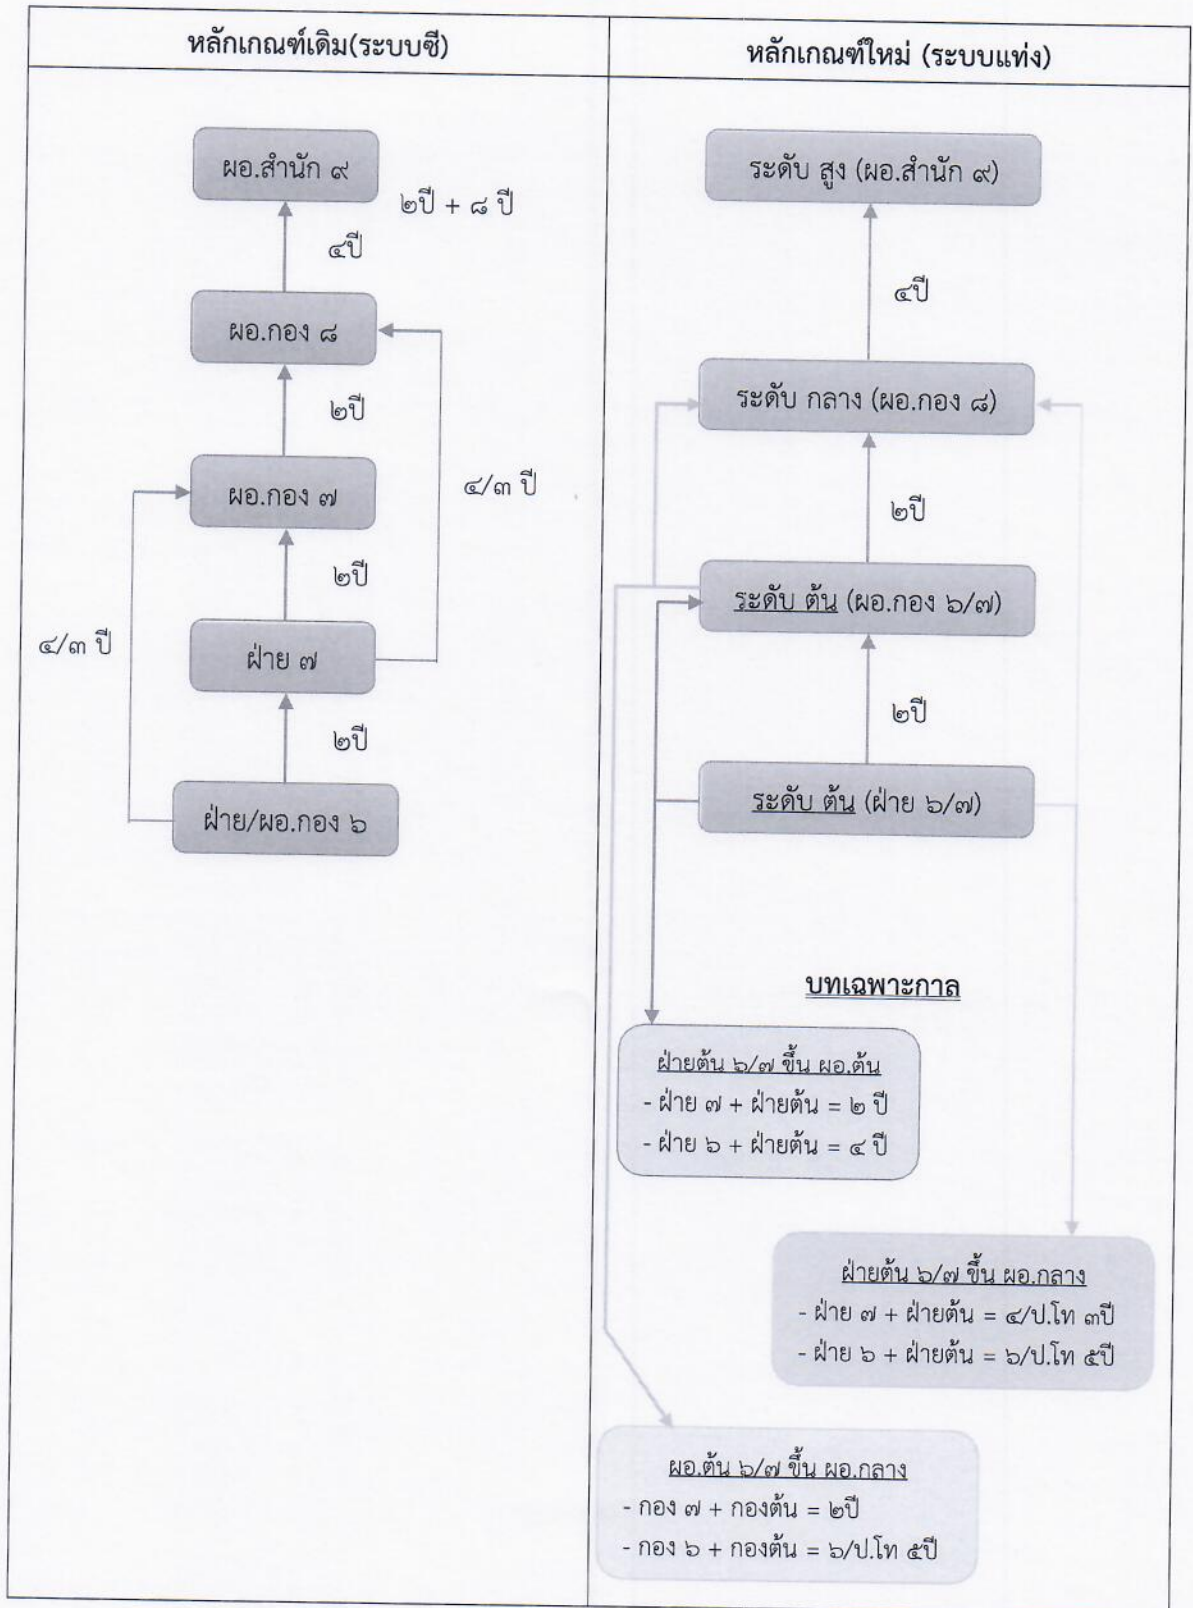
หลักเกณฑ์เดิม(ระบบซี)

ผอ.สำนัก ๙

๒ปี + ๘ ปี

๔ปี

ผอ.กอง ๘

๒ปี

ผอ.กอง ๗

๔/๓ ปี

๒ปี

๔/๓ ปี

ฝ่าย ๗

๒ปี

ฝ่าย/ผอ.กอง ๖

หลักเกณฑ์ใหม่ (ระบบแท่ง)

ระดับ สูง (ผอ.สำนัก ๙)

๔ปี

ระดับ กลาง (ผอ.กอง ๘)

๒ปี

ระดับ ต้น (ผอ.กอง ๖/๗)

๒ปี

ระดับ ต้น (ฝ่าย ๖/๗)

บทเฉพาะกาล

ฝ่ายต้น ๖/๗ ขึ้น ผอ.ต้น
- ฝ่าย ๗ + ฝ่ายต้น = ๒ ปี
- ฝ่าย ๖ + ฝ่ายต้น = ๔ ปี

ฝ่ายต้น ๖/๗ ขึ้น ผอ.กลาง
- ฝ่าย ๗ + ฝ่ายต้น = ๔/ป.โท ๓ปี
- ฝ่าย ๖ + ฝ่ายต้น = ๖/ป.โท ๕ปี

ผอ.ต้น ๖/๗ ขึ้น ผอ.กลาง
- กอง ๗ + กองต้น = ๒ปี
- กอง ๖ + กองต้น = ๖/ป.โท ๕ปี